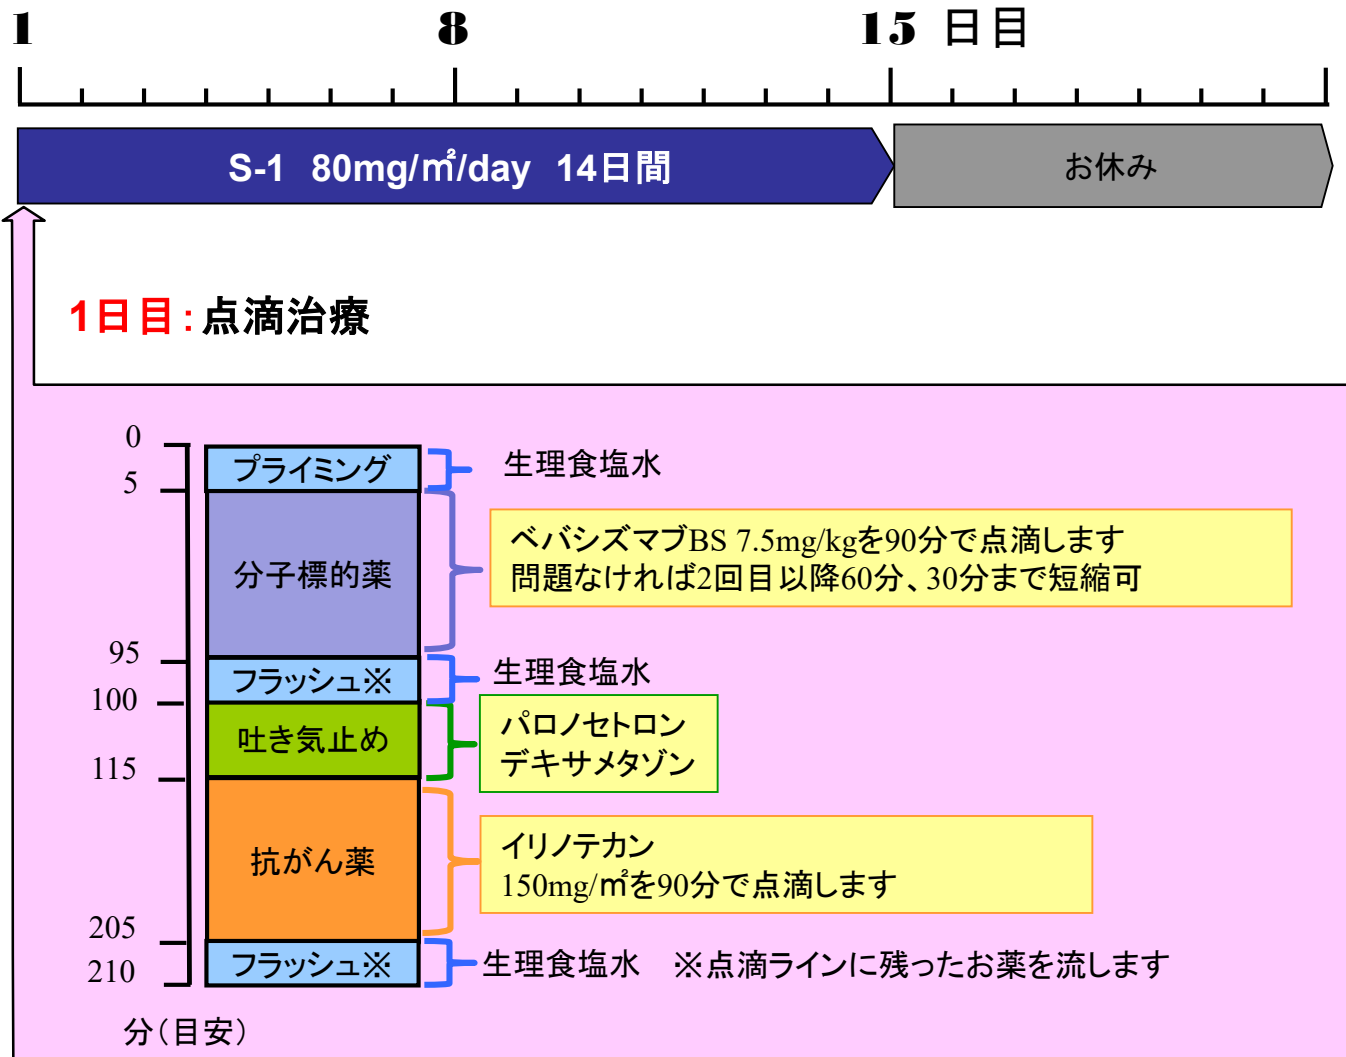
1 8 15 日目

S-1 80mg/㎡/day 14日間

お休み

1日目：点滴治療

0
5
95
100
115
205
210
分（目安）

プライミング
分子標的薬
フラッシュ※
吐き気止め
抗がん薬
フラッシュ※

生理食塩水

ベバシズマブBS 7.5mg/kgを90分で点滴します
問題なければ2回目以降60分、30分まで短縮可

生理食塩水

パロノセトロン
デキサメタゾン

イリノテカン
150mg/㎡を90分で点滴します

生理食塩水 ※点滴ラインに残ったお薬を流します